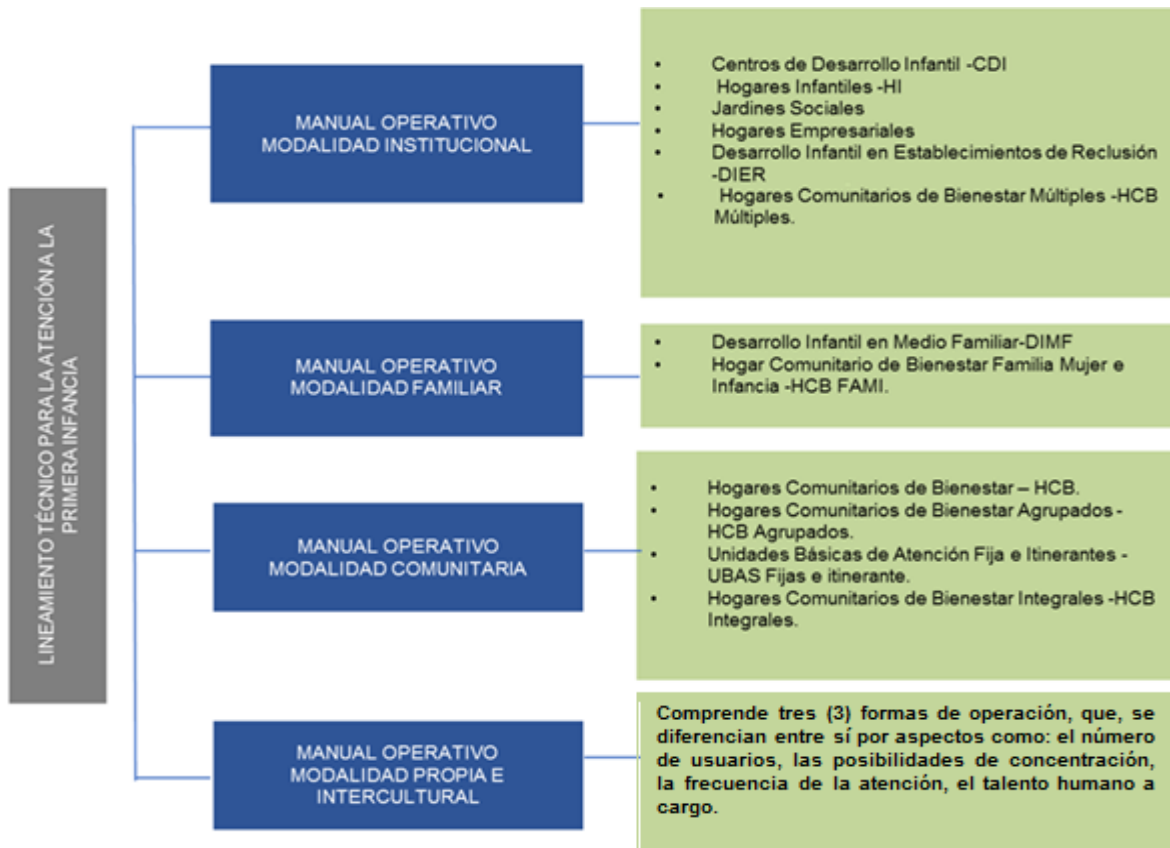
LINEAMIENTO TÉCNICO PARA LA ATENCIÓN A LA PRIMERA INFANCIA

MANUAL OPERATIVO MODALIDAD INSTITUCIONAL

- Centros de Desarrollo Infantil -CDI
- Hogares Infantiles -HI
- Jardines Sociales
- Hogares Empresariales
- Desarrollo Infantil en Establecimientos de Reclusión -DIER
- Hogares Comunitarios de Bienestar Múltiples -HCB Múltiples.

MANUAL OPERATIVO MODALIDAD FAMILIAR

- Desarrollo Infantil en Medio Familiar-DIMF
- Hogar Comunitario de Bienestar Familia Mujer e Infancia -HCB FAMI.

MANUAL OPERATIVO MODALIDAD COMUNITARIA

- Hogares Comunitarios de Bienestar – HCB.
- Hogares Comunitarios de Bienestar Agrupados - HCB Agrupados.
- Unidades Básicas de Atención Fija e Itinerantes - UBAS Fijas e itinerante.
- Hogares Comunitarios de Bienestar Integrales -HCB Integrales.

MANUAL OPERATIVO MODALIDAD PROPIA E INTERCULTURAL

Comprende tres (3) formas de operación, que, se diferencian entre sí por aspectos como: el número de usuarios, las posibilidades de concentración, la frecuencia de la atención, el talento humano a cargo.